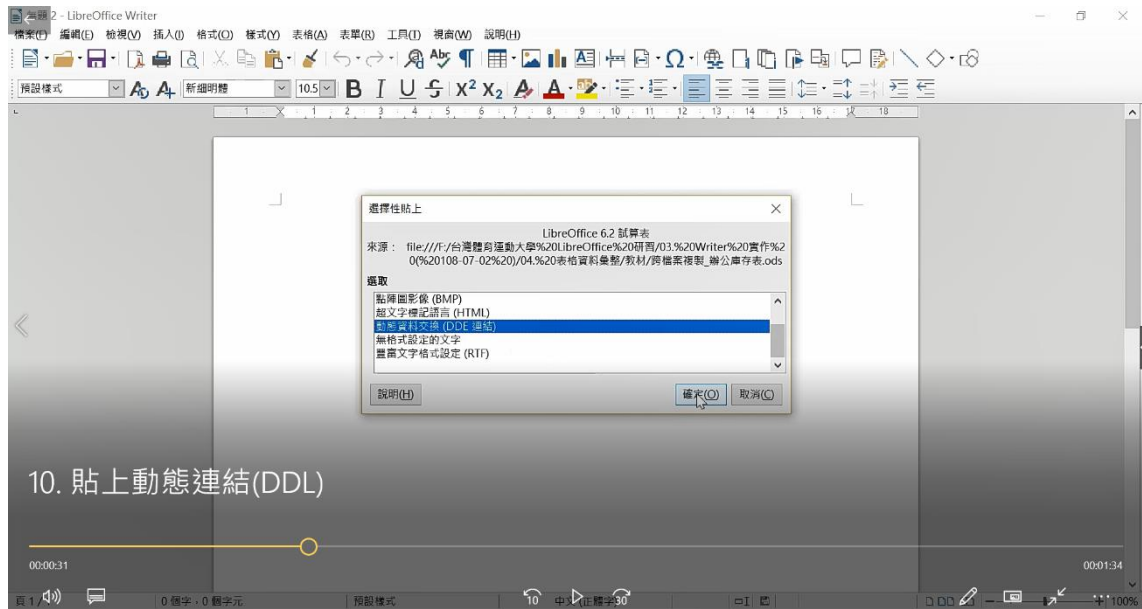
無題 2 - LibreOffice Writer

檔案(F) 編輯(E) 檢視(V) 插入(I) 格式(O) 樣式(Y) 表格(A) 表單(R) 工具(T) 視窗(W) 說明(H)

預設樣式 新細明體 10.5

選擇性貼上

LibreOffice 6.2 試算表

來源： file:///F:/台灣體育運動大學%20LibreOffice%20研習/03.%20Writer%20實作%20(%20108-07-02%20)/04.%20表格資料彙整/教材/跨檔案複製_辦公庫存表.ods

選取

點陣圖影像 (BMP)
超文字標記語言 (HTML)
動態資料交換 (DDE 連結)
無格式設定的文字
豐富文字格式設定 (RTF)

說明(H) 確定(O) 取消(C)

10. 貼上動態連結(DDL)

00:00:31 00:01:34

頁 1 / 1 0 個字，0 個字元 預設樣式 中文(台灣) 10 30 100%